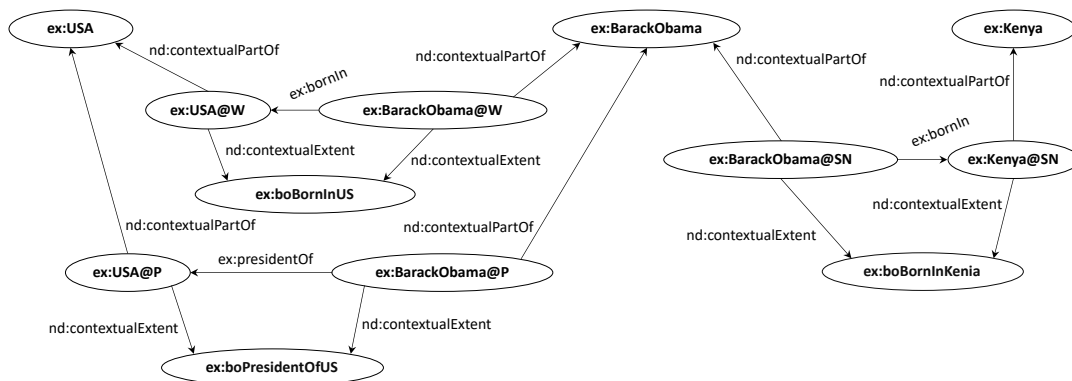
ex:USA

nd:contextualPartOf

ex:bornIn

ex:USA@W

ex:BarackObama@W

nd:contextualPartOf

ex:BarackObama

nd:contextualPartOf

ex:Kenya

nd:contextualPartOf

nd:contextualExtent

nd:contextualExtent

ex:boBornInUS

ex:bornIn

ex:BarackObama@SN

ex:Kenya@SN

nd:contextualExtent

nd:contextualPartOf

nd:contextualPartOf

nd:contextualExtent

ex:boBornInKenia

ex:presidentOf

ex:USA@P

ex:BarackObama@P

nd:contextualExtent

nd:contextualExtent

ex:boPresidentOfUS